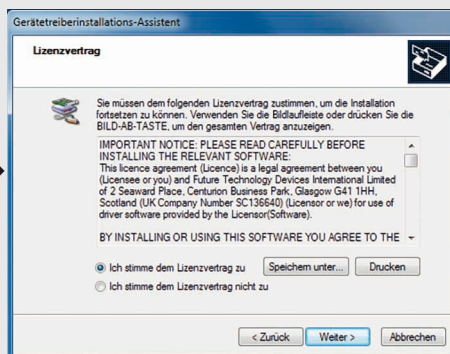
Gerätetreiberinstallations-Assistent

Lizenzvertrag

Sie müssen dem folgenden Lizenzvertrag zustimmen, um die Installation fortsetzen zu können. Verwenden Sie die Bildlaufleiste oder drücken Sie die BILD-AB-TASTE, um den gesamten Vertrag anzuzeigen.

IMPORTANT NOTICE: PLEASE READ CAREFULLY BEFORE INSTALLING THE RELEVANT SOFTWARE:
This licence agreement (Licence) is a legal agreement between you (Licensee or you) and Future Technology Devices International Limited of 2 Seaward Place, Centurion Business Park, Glasgow G41 1HH, Scotland (UK Company Number SC136640) (Licensor or we) for use of driver software provided by the Licensor(Software).

BY INSTALLING OR USING THIS SOFTWARE YOU AGREE TO THE

Ich stimme dem Lizenzvertrag zu

Speichern unter...

Drucken

Ich stimme dem Lizenzvertrag nicht zu

< Zurück

Weiter >

Abbrechen